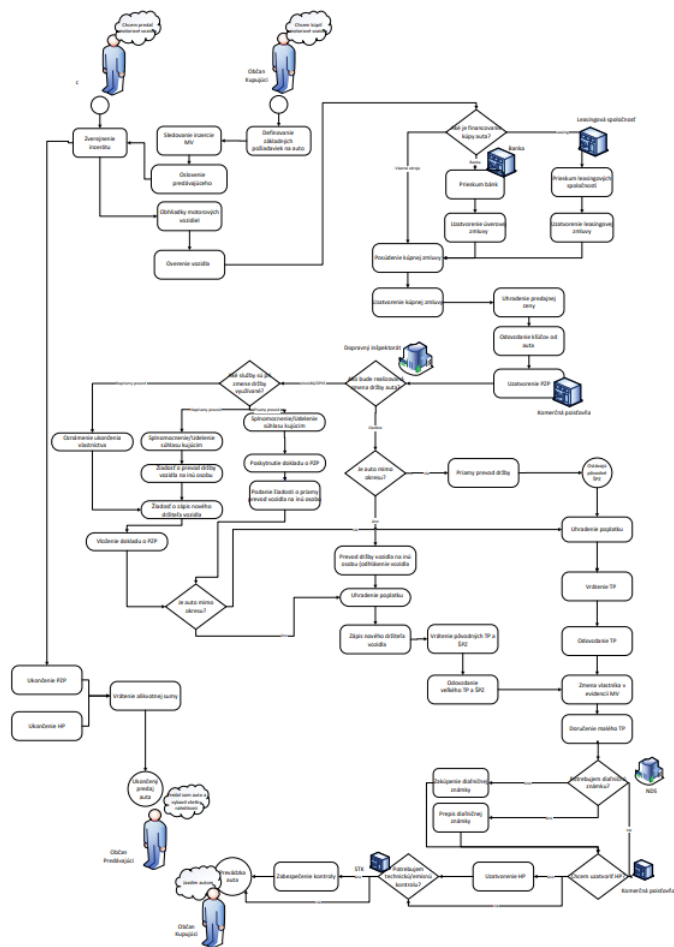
Chcem predať motorové vozidlo

Chcem kúpiť motorové vozidlo

Občan Kupujúci

Zverejnenie inzerátu

Sledovanie inzercie MV

Definovanie základných požiadaviek na auto

Oslovenie predávajúceho

Obhliadky motorových vozidiel

Overenie vozidla

Ako je financovaná kúpa auta?

Leasingová spoločnosť

Banka

Prieskum bánk

Prieskum leasingových spoločností

Uzatvorenie úverovej zmluvy

Uzatvorenie leasingovej zmluvy

Posúdenie kúpnej zmluvy

Uzatvorenie kúpnej zmluvy

Uhradenie predajnej ceny

Odovzdanie kľúčov od auta

Dopravný inšpektorát

Uzatvorenie PZP

Komerčná poisťovňa

Aké služby sú pri zmene držby využívané?

Ako bude realizovaná zmena držby auta?

Oznámenie ukončenia vlastníctva

Splnomocnenie/Udelenie súhlasu kupujúcim

Splnomocnenie/Udelenie súhlasu kupujúcim

Žiadosť o prevod držby vozidla na inú osobu

Poskytnutie dokladu o PZP

Podanie žiadosti o priamy prevod vozidla na inú osobu

Žiadosť o zápis nového držiteľa vozidla

Je auto mimo okresu?

Priamy prevod držby

Vloženie dokladu o PZP

Uhradenie poplatku

Prevod držby vozidla na inú osobu (odhlásenie vozidla)

Je auto mimo okresu?

Uhradenie poplatku

Vrátenie TP

Zápis nového držiteľa vozidla

Vrátenie pôvodných TP a ŠPZ

Odovzdanie TP

Odovzdanie veľkého TP a ŠPZ

Zmena vlastníka v evidencii MV

Ukončenie PZP

Vrátenie alikvotnej sumy

Ukončenie HP

Doručenie malého TP

Ukončený predaj auta

Predal som auto a vyberám ďalšie vozidlo

Občan Predávajúci

Potrebujem diaľničnú známku?

NDS

Zakúpenie diaľničnej známky

Prepis diaľničnej známky

Chcem uzatvoriť HP?

Komerčná poisťovňa

Uzatvorenie HP

Potrebujem technickú/emisnú kontrolu?

STK

Zabezpečenie kontroly

Prevádzka auta

Jazdím autom

Občan Kupujúci